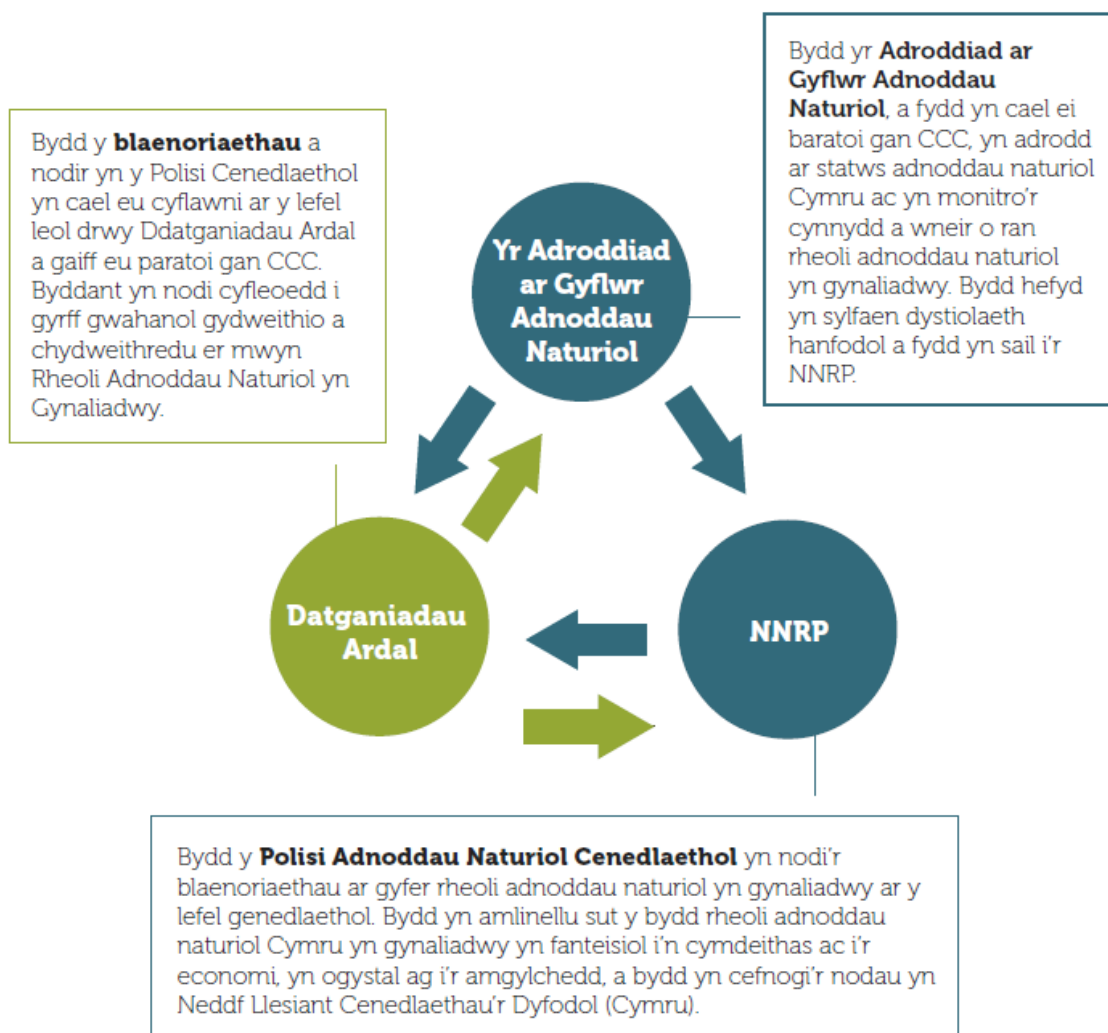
Bydd y **blaenoriaethau** a nodir yn y Polisi Cenedlaethol yn cael eu cyflawni ar y lefel leol drwy Ddatganiadau Ardal a gaiff eu paratoi gan CCC. Byddant yn nodi cyfleoedd i gyrff gwahanol gydweithio a chydweithredu er mwyn Rheoli Adnoddau Naturiol yn Gynaliadwy.

Bydd yr **Adroddiad ar Gyflwr Adnoddau Naturiol**, a fydd yn cael ei baratoi gan CCC, yn adrodd ar statws adnoddau naturiol Cymru ac yn monitro'r cynnydd a wneir o ran rheoli adnoddau naturiol yn gynaliadwy. Bydd hefyd yn sylfaen dystiolaeth hanfodol a fydd yn sail i'r NNRP.

Yr Adroddiad ar Gyflwr Adnoddau Naturiol

Datganiadau Ardal

NNRP

Bydd y **Polisi Adnoddau Naturiol Cenedlaethol** yn nodi'r blaenoriaethau ar gyfer rheoli adnoddau naturiol yn gynaliadwy ar y lefel genedlaethol. Bydd yn amlinellu sut y bydd rheoli adnoddau naturiol Cymru yn gynaliadwy yn fanteisiol i'n cymdeithas ac i'r economi, yn ogystal ag i'r amgylchedd, a bydd yn cefnogi'r nodau yn Neddf Llesiant Cenedlaethau'r Dyfodol (Cymru).